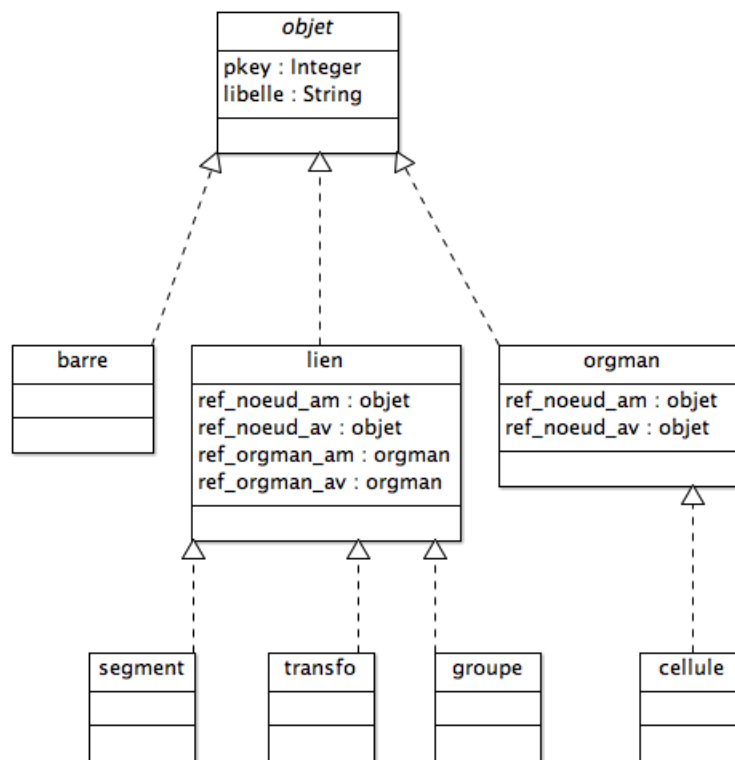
objet

pkey : Integer
libelle : String

barre

lien

ref_noeud_am : objet
ref_noeud_av : objet
ref_orgman_am : orgman
ref_orgman_av : orgman

orgman

ref_noeud_am : objet
ref_noeud_av : objet

segment

transfo

groupe

cellule